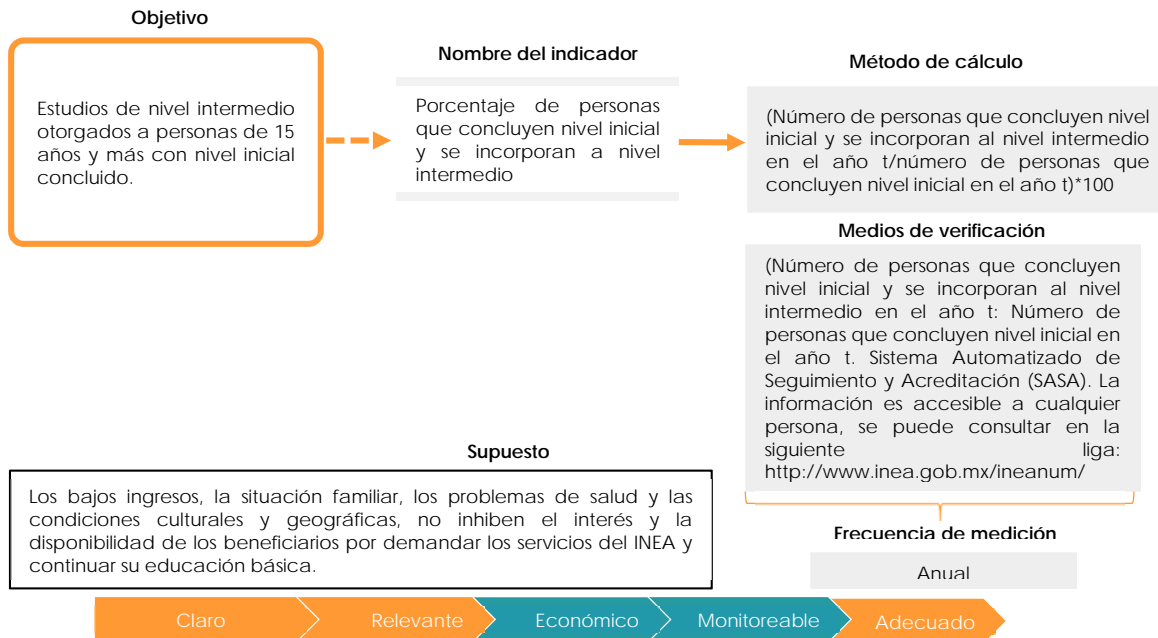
Objetivo

Estudios de nivel intermedio otorgados a personas de 15 años y más con nivel inicial concluido.

Nombre del indicador

Porcentaje de personas que concluyen nivel inicial y se incorporan a nivel intermedio

Método de cálculo

(Número de personas que concluyen nivel inicial y se incorporan al nivel intermedio en el año t/número de personas que concluyen nivel inicial en el año t)*100

Medios de verificación

(Número de personas que concluyen nivel inicial y se incorporan al nivel intermedio en el año t: Número de personas que concluyen nivel inicial en el año t. Sistema Automatizado de Seguimiento y Acreditación (SASA). La información es accesible a cualquier persona, se puede consultar en la siguiente liga: http://www.inea.gob.mx/ineanum/

Supuesto

Los bajos ingresos, la situación familiar, los problemas de salud y las condiciones culturales y geográficas, no inhiben el interés y la disponibilidad de los beneficiarios por demandar los servicios del INEA y continuar su educación básica.

Frecuencia de medición

Anual

Claro Relevante Económico Monitoreable Adecuado